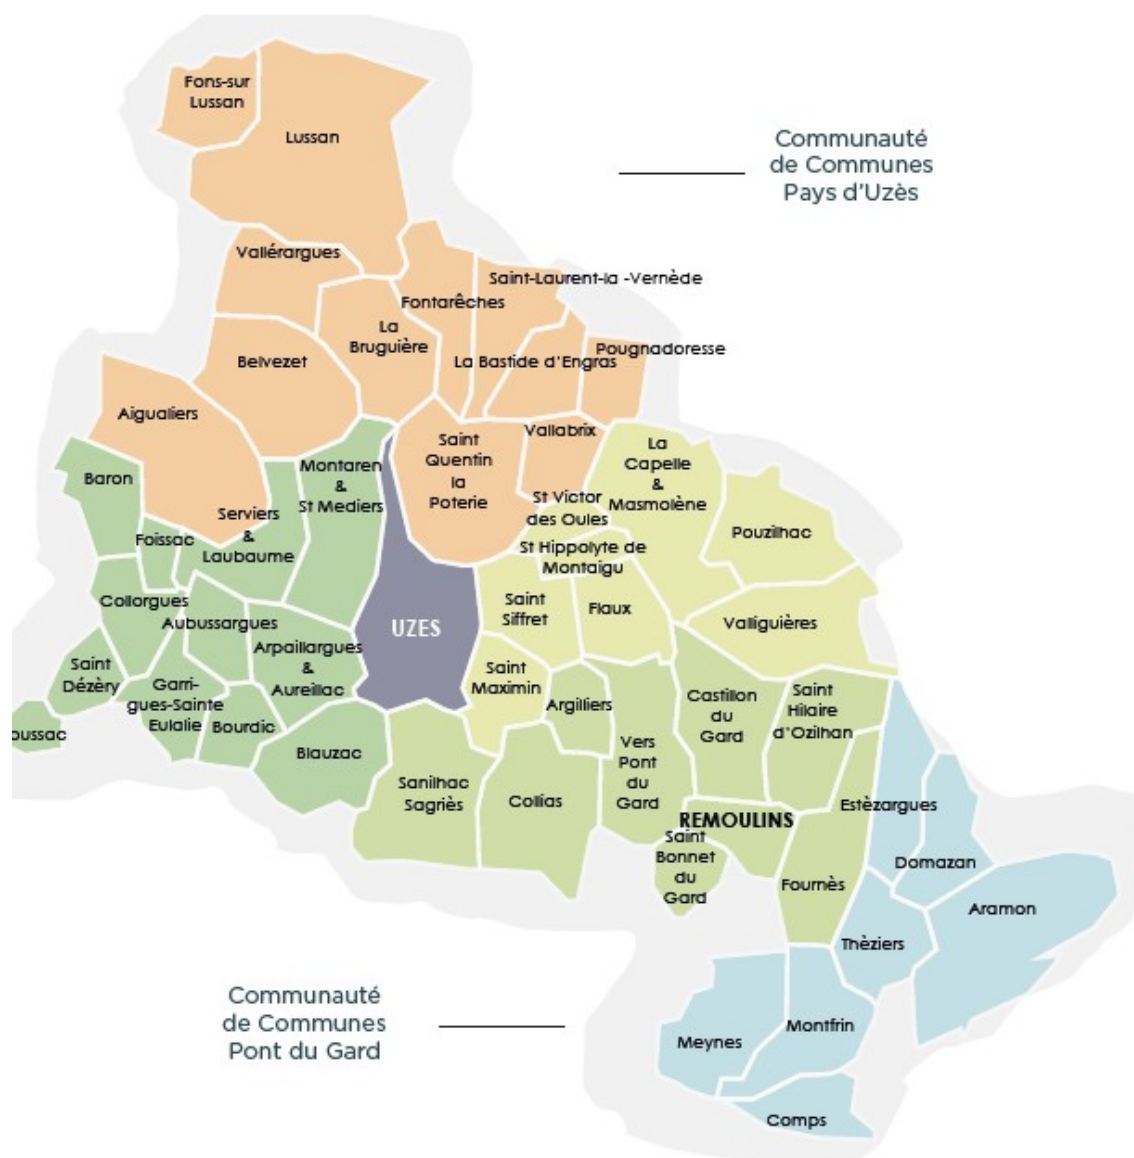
Communauté de Communes Pays d'Uzès

Fons-sur Lussan

Lussan

Vallérargues

Saint-Laurent-la -Vernède

Fontarêches

La Bruguière

Pougnadoresse

Belvezet

La Bastide d'Engras

Aigualiers

Saint Quentin la Poterie

Vallabrix

La Capelle & Masmolène

Baron

Montaren & St Mediers

St Victor des Oules

Serviers & Laubaume

Pouzilhac

Foissac

St Hippolyte de Montaigu

Collorgues

Saint Siffret

Aubussargues

Flaux

UZES

Valliguières

Arpaillargues & Aureillac

Saint Dézèry

Garrigues-Sainte Eulalie

Saint Maximin

Castillon du Gard

Saint Hilaire d'Ozilhan

ussac

Bourdic

Argilliers

Blauzac

Vers Pont du Gard

Sanilhac Sagriès

Collias

REMOULINS

Estèzargues

Saint Bonnet du Gard

Domazan

Fournès

Aramon

Thèziers

Communauté de Communes Pont du Gard

Meynes

Montfrin

Comps